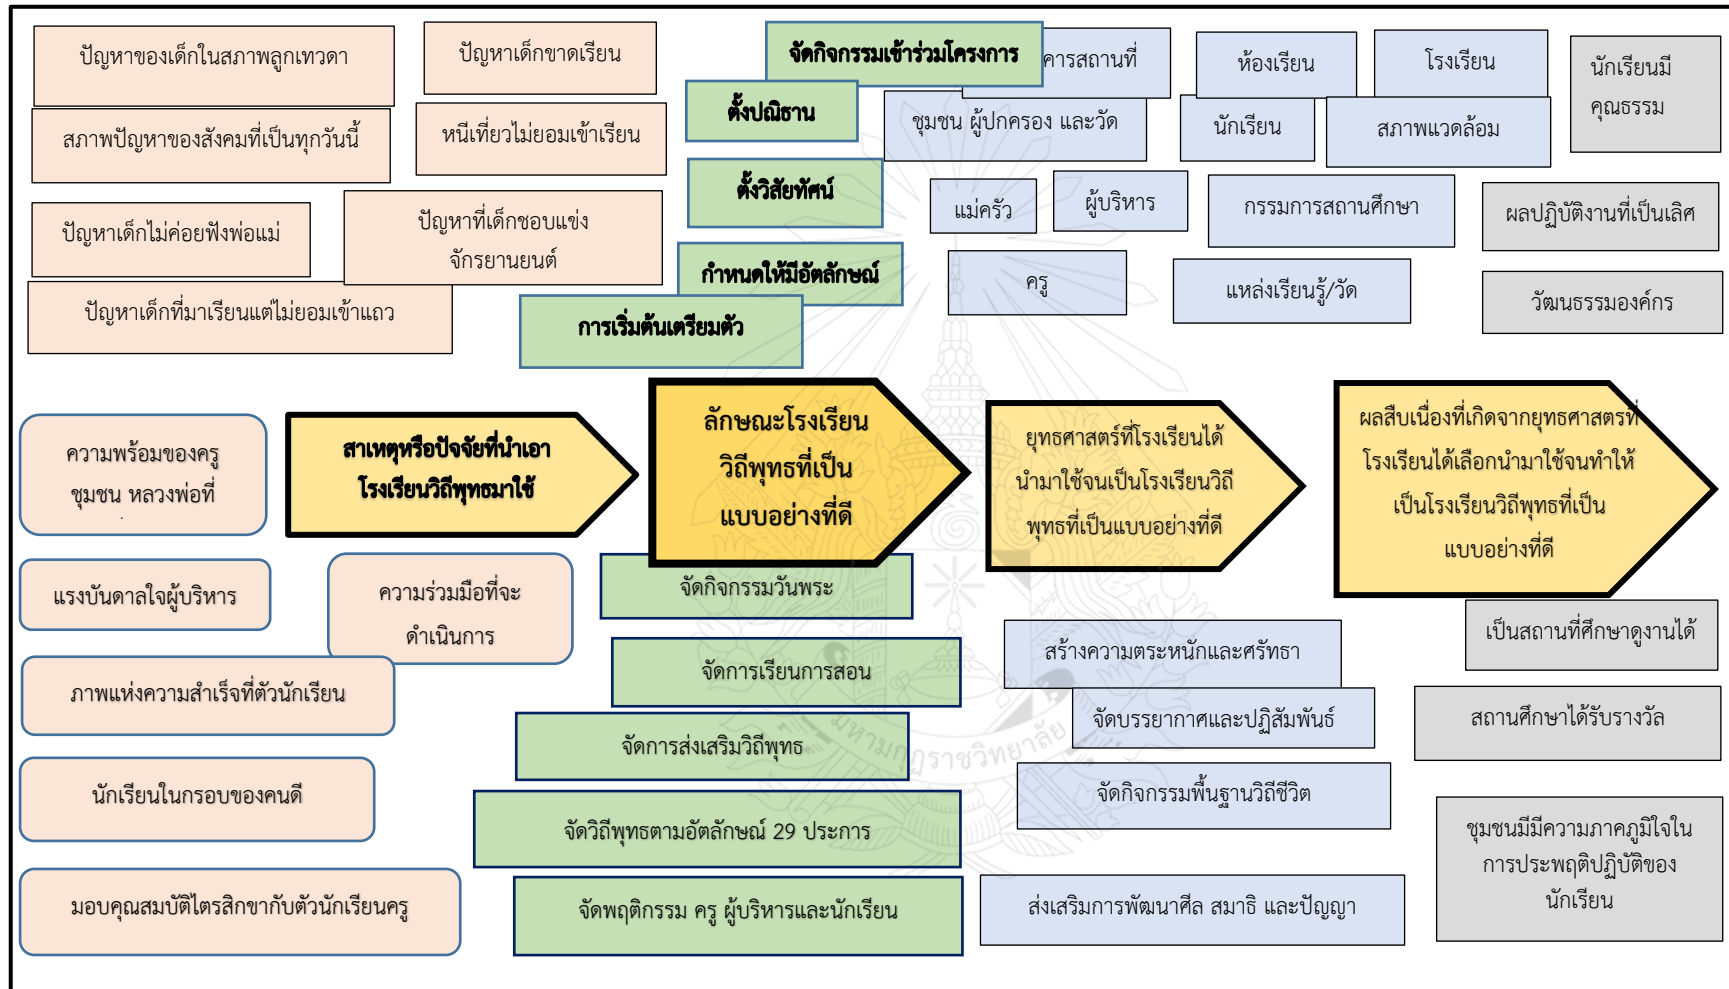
ปัญหาของเด็กในสภาพลูกเทวดา

ปัญหาเด็กขาดเรียน

สภาพปัญหาของสังคมที่เป็นทุกวันนี้

หนีเที่ยวไม่ยอมเข้าเรียน

ปัญหาเด็กไม่ค่อยฟังพ่อแม่

ปัญหาที่เด็กชอบแข่งจักรยานยนต์

ปัญหาเด็กที่มาเรียนแต่ไม่ยอมเข้าแถว

จัดกิจกรรมเข้าร่วมโครงการ

ตั้งปณิธาน

ตั้งวิสัยทัศน์

กำหนดให้มีอัตลักษณ์

การเริ่มต้นเตรียมตัว

การสถานที่

ห้องเรียน

โรงเรียน

นักเรียนมีคุณธรรม

ชุมชน ผู้ปกครอง และวัด

นักเรียน

สภาพแวดล้อม

แม่ครัว

ผู้บริหาร

กรรมการสถานศึกษา

ผลปฏิบัติงานที่เป็นเลิศ

ครู

แหล่งเรียนรู้/วัด

วัฒนธรรมองค์กร

ความพร้อมของครู ชุมชน หลวงพ่อที่

สาเหตุหรือปัจจัยที่นำเอาโรงเรียนวิถีพุทธมาใช้

ลักษณะโรงเรียนวิถีพุทธที่เป็นแบบอย่างที่ดี

ยุทธศาสตร์ที่โรงเรียนได้นำมาใช้จนเป็นโรงเรียนวิถีพุทธที่เป็นแบบอย่างที่ดี

ผลสืบเนื่องที่เกิดจากยุทธศาสตร์ที่โรงเรียนได้เลือกนำมาใช้จนทำให้เป็นโรงเรียนวิถีพุทธที่เป็นแบบอย่างที่ดี

แรงบันดาลใจผู้บริหาร

ความร่วมมือที่จะดำเนินการ

จัดกิจกรรมวันพระ

เป็นสถานที่ศึกษาดูงานได้

ภาพแห่งความสำเร็จที่ตัวนักเรียน

จัดการเรียนการสอน

สร้างความตระหนักและศรัทธา

จัดการส่งเสริมวิถีพุทธ

จัดบรรยากาศและปฏิสัมพันธ์

สถานศึกษาได้รับรางวัล

นักเรียนในกรอบของคนดี

จัดกิจกรรมพื้นฐานวิถีชีวิต

จัดวิถีพุทธตามอัตลักษณ์ 29 ประการ

ชุมชนมีความภาคภูมิใจในการประพฤติปฏิบัติของนักเรียน

มอบคุณสมบัติไตรสิกขากับตัวนักเรียนครู

จัดพฤติกรรม ครู ผู้บริหารและนักเรียน

ส่งเสริมการพัฒนาศีล สมาธิ และปัญญา